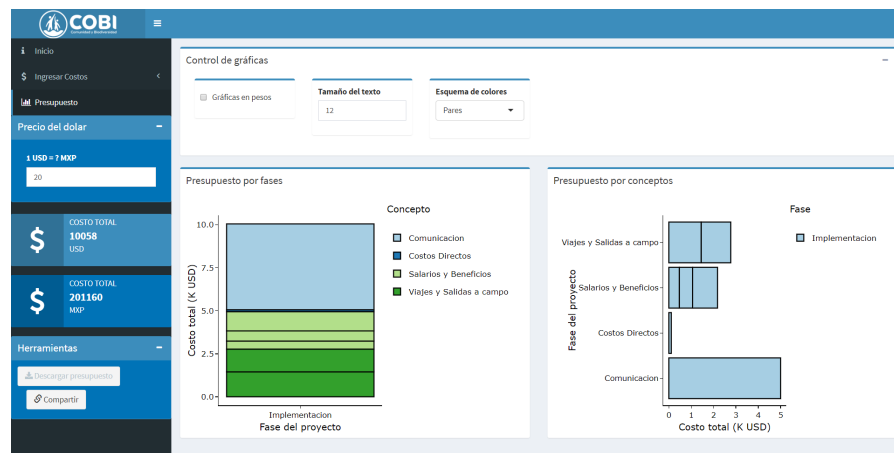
COBI
Comunidad y Biodiversidad

Inicio
Ingresar Costos
Presupuesto

Precio del dolar
1 USD = ? MXP
20

COSTO TOTAL
10058
USD

COSTO TOTAL
201160
MXP

Herramientas
Descargar presupuesto
Compartir

Control de gráficas
Gráficas en pesos
Tamaño del texto
12
Esquema de colores
Pares

Presupuesto por fases
Concepto
Comunicacion
Costos Directos
Salarios y Beneficios
Viajes y Salidas a campo
Costo total (K USD)
10.0
7.5
5.0
2.5
0.0
Implementacion
Fase del proyecto

Presupuesto por conceptos
Fase
Implementacion
Fase del proyecto
Viajes y Salidas a campo
Salarios y Beneficios
Costos Directos
Comunicacion
0 1 2 3 4 5
Costo total (K USD)